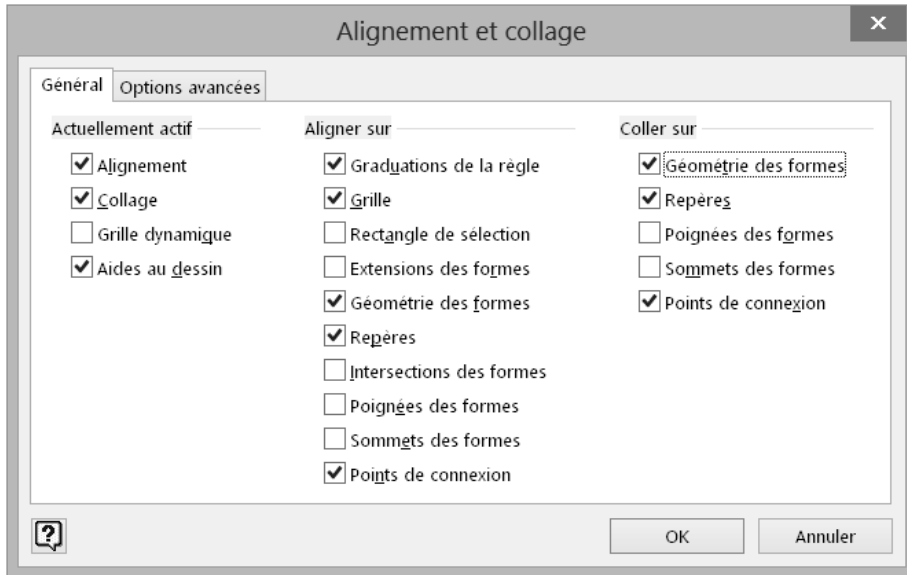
Alignement et collage

Général | Options avancées

Actuellement actif
- [x] Alignement
- [x] Collage
- [ ] Grille dynamique
- [x] Aides au dessin

Aligner sur
- [x] Graduations de la règle
- [x] Grille
- [ ] Rectangle de sélection
- [ ] Extensions des formes
- [x] Géométrie des formes
- [x] Repères
- [ ] Intersections des formes
- [ ] Poignées des formes
- [ ] Sommets des formes
- [x] Points de connexion

Coller sur
- [x] Géométrie des formes
- [x] Repères
- [ ] Poignées des formes
- [ ] Sommets des formes
- [x] Points de connexion

OK
Annuler